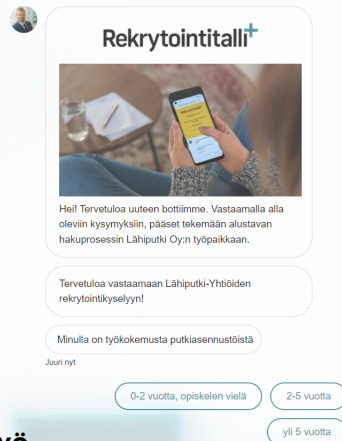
Rekrytointitalli+

Hei! Tervetuloa uuteen bottiimme. Vastaamalla alla oleviin kysymyksiin, pääset tekemään alustavan hakuprosessin Lähiputki Oy:n työpaikkaan.

Tervetuloa vastaamaan Lähiputki-Yhtiöiden rekrytointikyselyyn!

Minulla on työkokemusta putkiasennustöistä

Juuri nyt

0-2 vuotta, opiskelen vielä

2-5 vuotta

yli 5 vuotta

yö